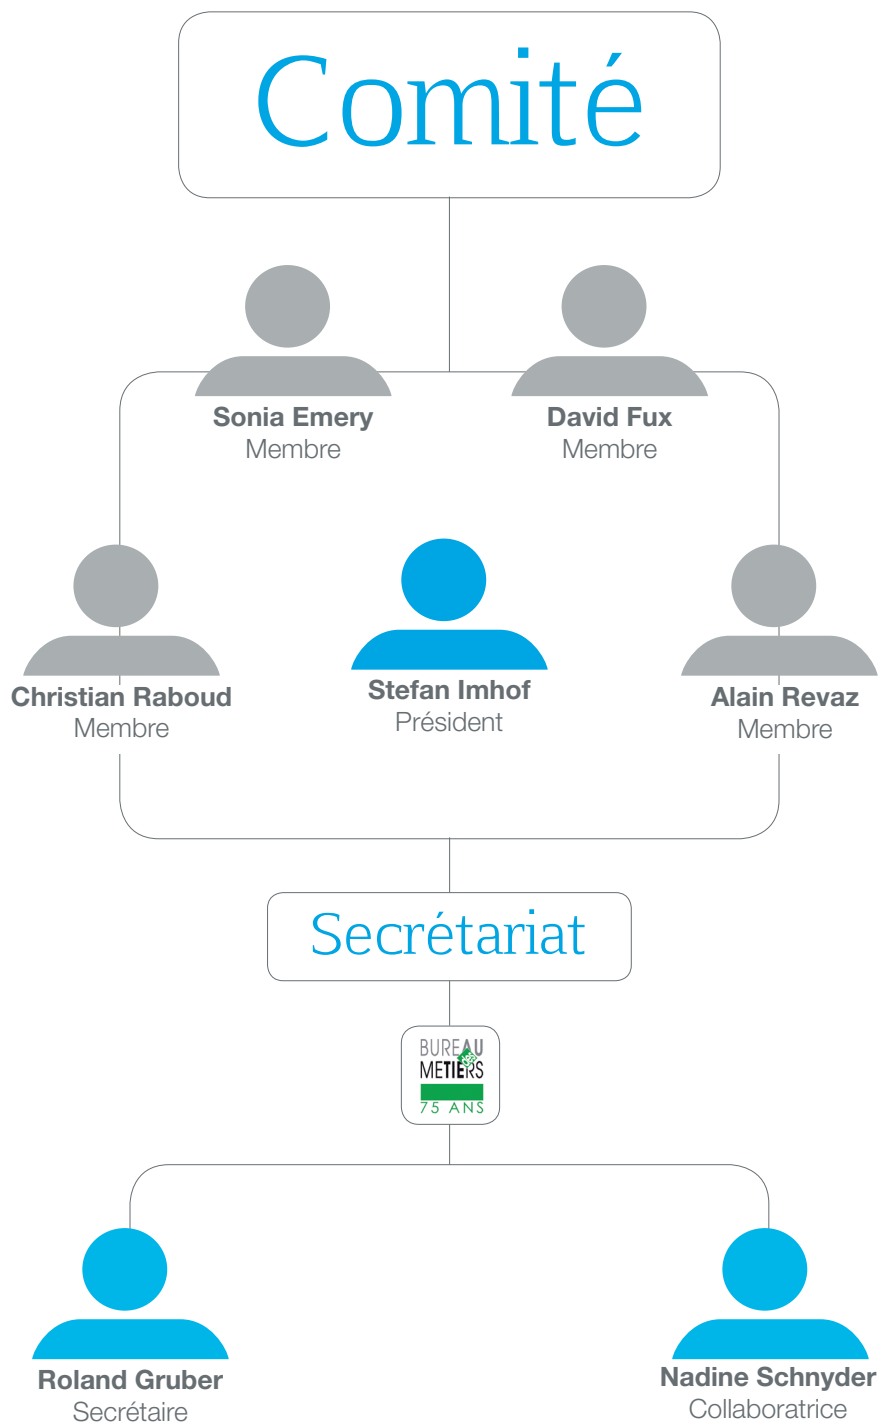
Comité

Sonia Emery
Membre

David Fux
Membre

Christian Raboud
Membre

Stefan Imhof
Président

Alain Revaz
Membre

Secrétariat

BUREAU
METIERS
75 ANS

Roland Gruber
Secrétaire

Nadine Schnyder
Collaboratrice